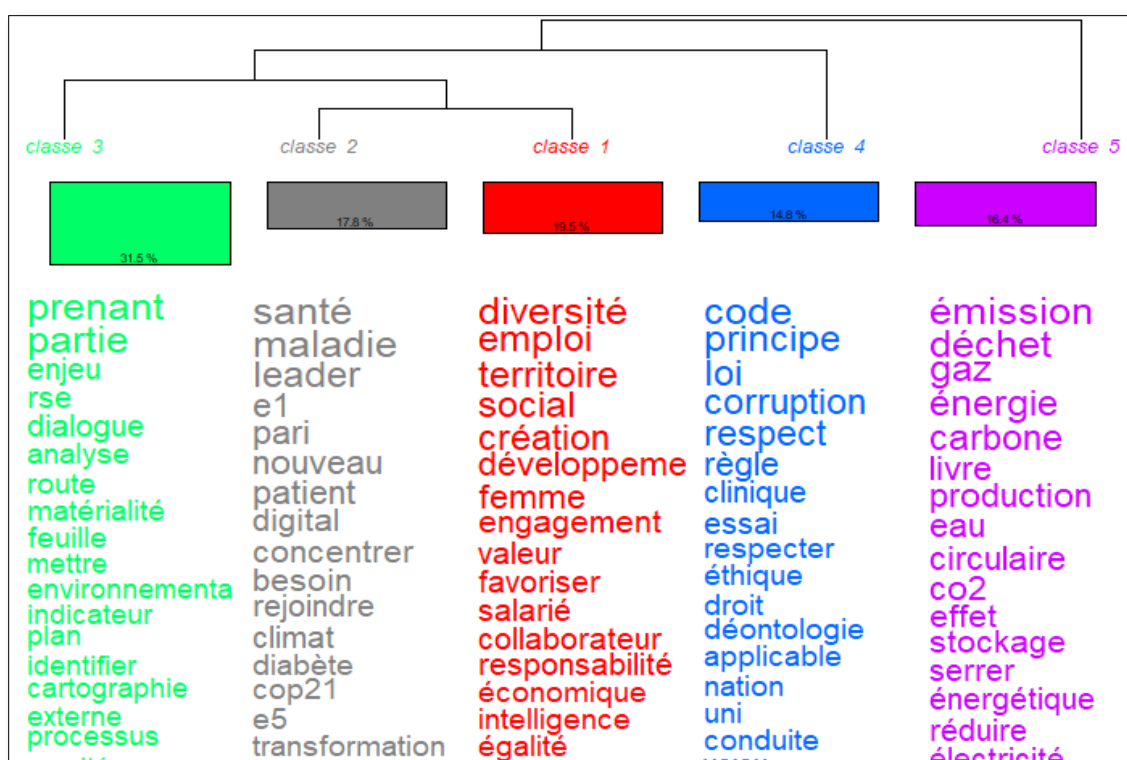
classe 3
classe 2
classe 1
classe 4
classe 5

31.5 %
17.8 %
19.5 %
14.8 %
16.4 %

prenant
partie
enjeu
rse
dialogue
analyse
route
matérialité
feuille
mettre
environnementa
indicateur
plan
identifier
cartographie
externe
processus

santé
maladie
leader
e1
pari
nouveau
patient
digital
concentrer
besoin
rejoindre
climat
diabète
cop21
e5
transformation

diversité
emploi
territoire
social
création
développeme
femme
engagement
valeur
favoriser
salarié
collaborateur
responsabilité
économique
intelligence
égalité

code
principe
loi
corruption
respect
règle
clinique
essai
respecter
éthique
droit
déontologie
applicable
nation
uni
conduite

émission
déchet
gaz
énergie
carbone
livre
production
eau
circulaire
co2
effet
stockage
serrer
énergétique
réduire
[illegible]